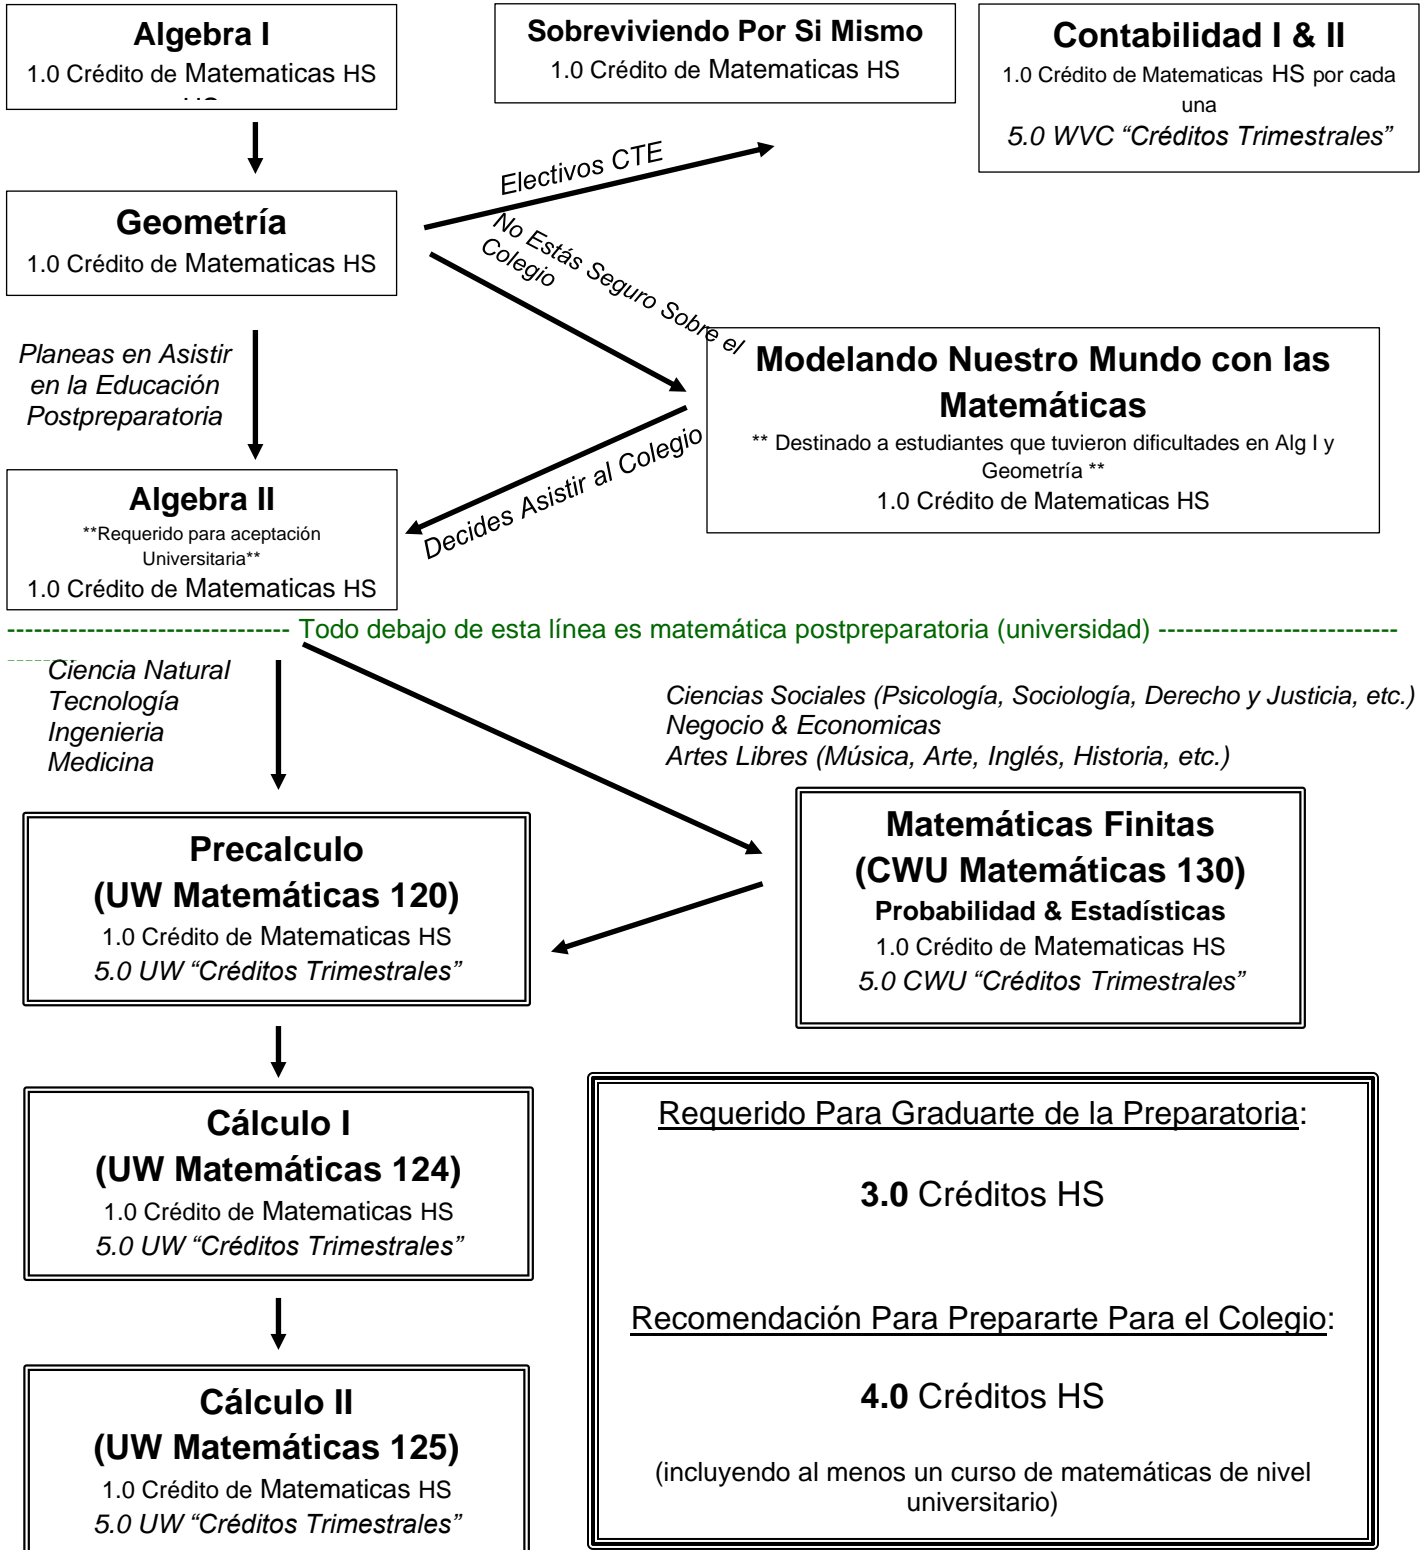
**Algebra I**
1.0 Crédito de Matematicas HS
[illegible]

**Sobreviviendo Por Si Mismo**
1.0 Crédito de Matematicas HS

**Contabilidad I & II**
1.0 Crédito de Matematicas HS por cada una
*5.0 WVC "Créditos Trimestrales"*

*Electivos CTE*

**Geometría**
1.0 Crédito de Matematicas HS

*No Estás Seguro Sobre el Colegio*

*Planeas en Asistir en la Educación Postpreparatoria*

**Modelando Nuestro Mundo con las Matemáticas**
** Destinado a estudiantes que tuvieron dificultades en Alg I y Geometría **
1.0 Crédito de Matematicas HS

*Decides Asistir al Colegio*

**Algebra II**
**Requerido para aceptación Universitaria**
1.0 Crédito de Matematicas HS

------------------------------ Todo debajo de esta línea es matemática postpreparatoria (universidad) --------------------------

*Ciencia Natural*
*Tecnología*
*Ingenieria*
*Medicina*

*Ciencias Sociales (Psicología, Sociología, Derecho y Justicia, etc.)*
*Negocio & Economicas*
*Artes Libres (Música, Arte, Inglés, Historia, etc.)*

**Precalculo**
**(UW Matemáticas 120)**
1.0 Crédito de Matematicas HS
*5.0 UW "Créditos Trimestrales"*

**Matemáticas Finitas**
**(CWU Matemáticas 130)**
**Probabilidad & Estadísticas**
1.0 Crédito de Matematicas HS
*5.0 CWU "Créditos Trimestrales"*

**Cálculo I**
**(UW Matemáticas 124)**
1.0 Crédito de Matematicas HS
*5.0 UW "Créditos Trimestrales"*

Requerido Para Graduarte de la Preparatoria:

**3.0** Créditos HS

Recomendación Para Prepararte Para el Colegio:

**4.0** Créditos HS

(incluyendo al menos un curso de matemáticas de nivel universitario)

**Cálculo II**
**(UW Matemáticas 125)**
1.0 Crédito de Matematicas HS
*5.0 UW "Créditos Trimestrales"*